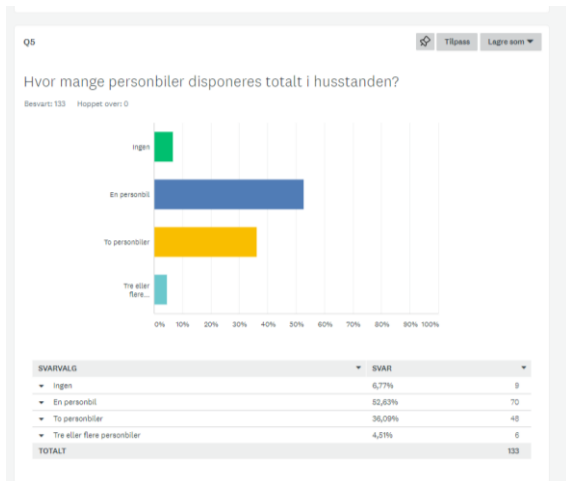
Q5

Tilpass Lagre som

Hvor mange personbiler disponeres totalt i husstanden?

Besvart: 133 Hoppet over: 0

Ingen

En personbil

To personbiler

Tre eller flere...

0% 10% 20% 30% 40% 50% 60% 70% 80% 90% 100%

| SVARVALG | SVAR | |
|---|---|---|
| Ingen | 6,77% | 9 |
| En personbil | 52,63% | 70 |
| To personbiler | 36,09% | 48 |
| Tre eller flere personbiler | 4,51% | 6 |
| TOTALT | | 133 |